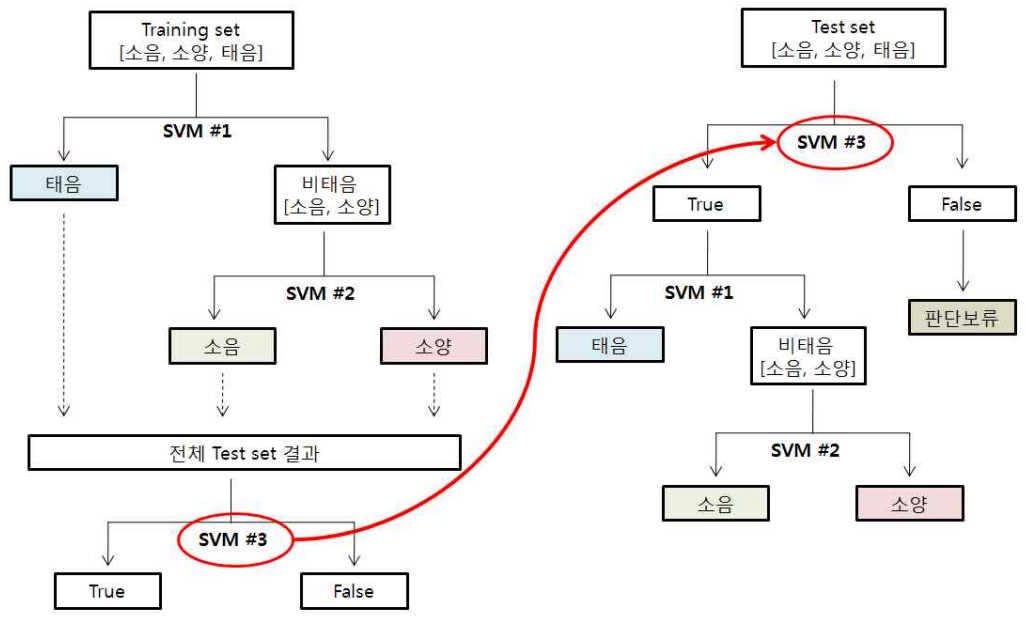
Training set
[소음, 소양, 태음]

SVM #1

태음

비태음
[소음, 소양]

SVM #2

소음

소양

전체 Test set 결과

SVM #3

True

False

Test set
[소음, 소양, 태음]

SVM #3

True

False

판단보류

SVM #1

태음

비태음
[소음, 소양]

SVM #2

소음

소양